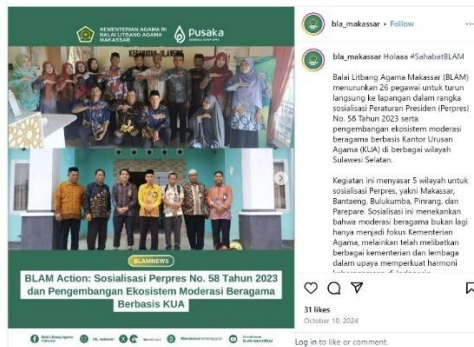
KEMENTERIAN AGAMA RI
BALAI LITBANG AGAMA
MAKASSAR

Pusaka

KANTOR URUSAN AGAMA

#BLAMNEWS

BLAM Action: Sosialisasi Perpres No. 58 Tahun 2023 dan Pengembangan Ekosistem Moderasi Beragama Berbasis KUA

Balai Litbang Agama Makassar

bla_makassar

bla_makassar • Follow

bla_makassar Holaaa #SahabatBLAM

Balai Litbang Agama Makassar (BLAM) menurunkan 26 pegawai untuk turun langsung ke lapangan dalam rangka sosialisasi Peraturan Presiden (Perpres) No. 58 Tahun 2023 serta pengembangan ekosistem moderasi beragama berbasis Kantor Urusan Agama (KUA) di berbagai wilayah Sulawesi Selatan.

Kegiatan ini menyasar 5 wilayah untuk sosialisasi Perpres, yakni Makassar, Bantaeng, Bulukumba, Pinrang, dan Parepare. Sosialisasi ini menekankan bahwa moderasi beragama bukan lagi hanya menjadi fokus Kementerian Agama, melainkan telah melibatkan berbagai kementerian dan lembaga dalam upaya memperkuat harmoni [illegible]

31 likes
October 10, 2024

Log in to like or comment.